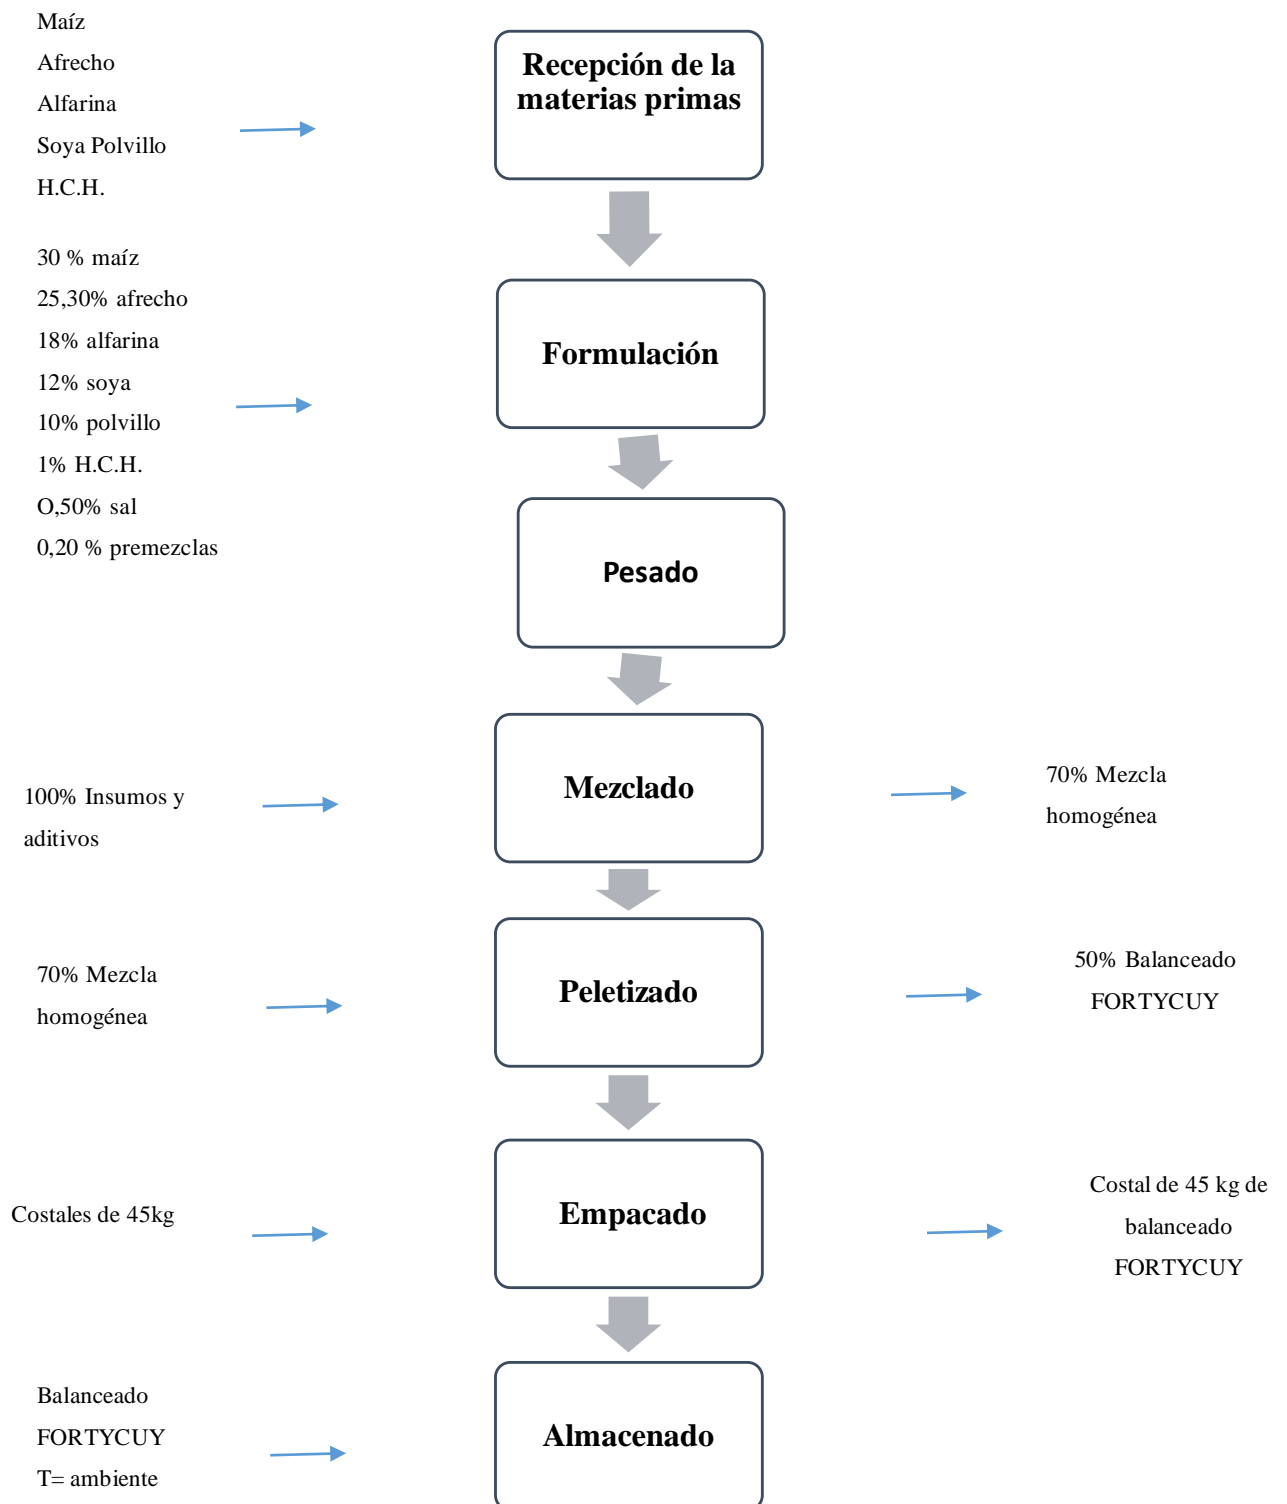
Maíz
Afrecho
Alfarina
Soya Polvillo
H.C.H.

Recepción de la materias primas

30 % maíz
25,30% afrecho
18% alfarina
12% soya
10% polvillo
1% H.C.H.
O,50% sal
0,20 % premezclas

Formulación

Pesado

100% Insumos y aditivos

Mezclado

70% Mezcla homogénea

70% Mezcla homogénea

Peletizado

50% Balanceado FORTYCUY

Costales de 45kg

Empacado

Costal de 45 kg de balanceado FORTYCUY

Balanceado
FORTYCUY
T= ambiente

Almacenado